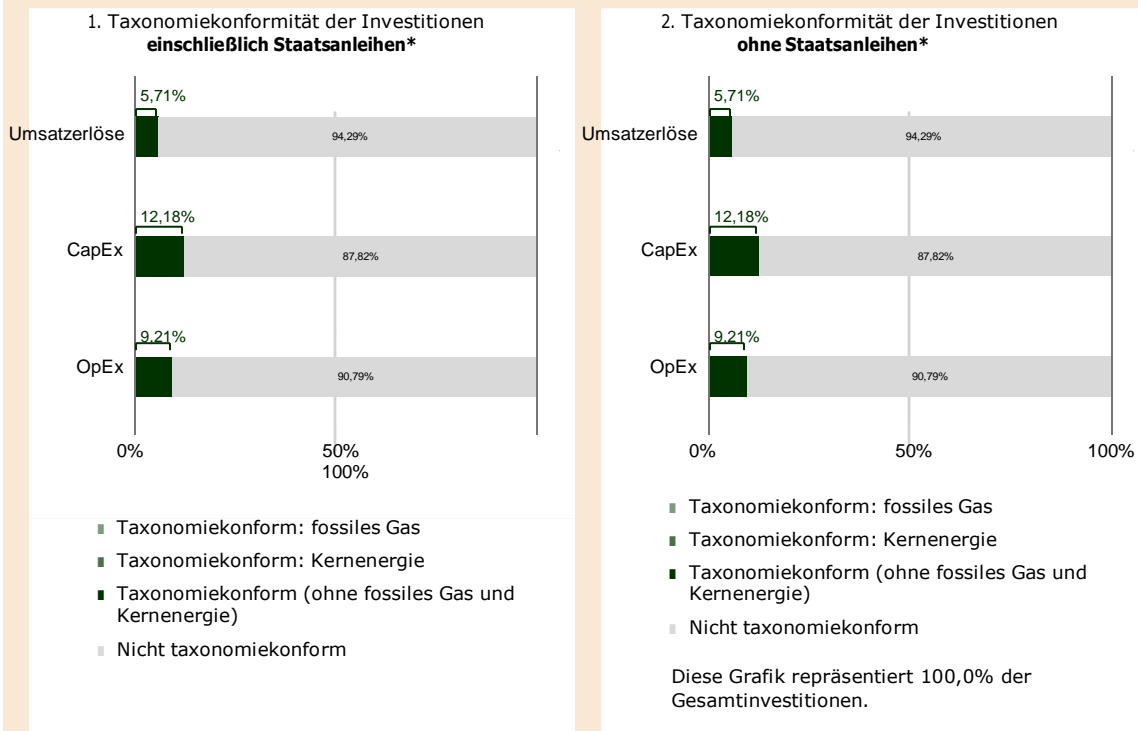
1. Taxonomiekonformität der Investitionen
**einschließlich Staatsanleihen***

Umsatzerlöse 5,71% 94,29%

CapEx 12,18% 87,82%

OpEx 9,21% 90,79%

0% 50% 100%

Taxonomiekonform: fossiles Gas

Taxonomiekonform: Kernenergie

Taxonomiekonform (ohne fossiles Gas und Kernenergie)

Nicht taxonomiekonform

2. Taxonomiekonformität der Investitionen
**ohne Staatsanleihen***

Umsatzerlöse 5,71% 94,29%

CapEx 12,18% 87,82%

OpEx 9,21% 90,79%

0% 50% 100%

Taxonomiekonform: fossiles Gas

Taxonomiekonform: Kernenergie

Taxonomiekonform (ohne fossiles Gas und Kernenergie)

Nicht taxonomiekonform

Diese Grafik repräsentiert 100,0% der Gesamtinvestitionen.